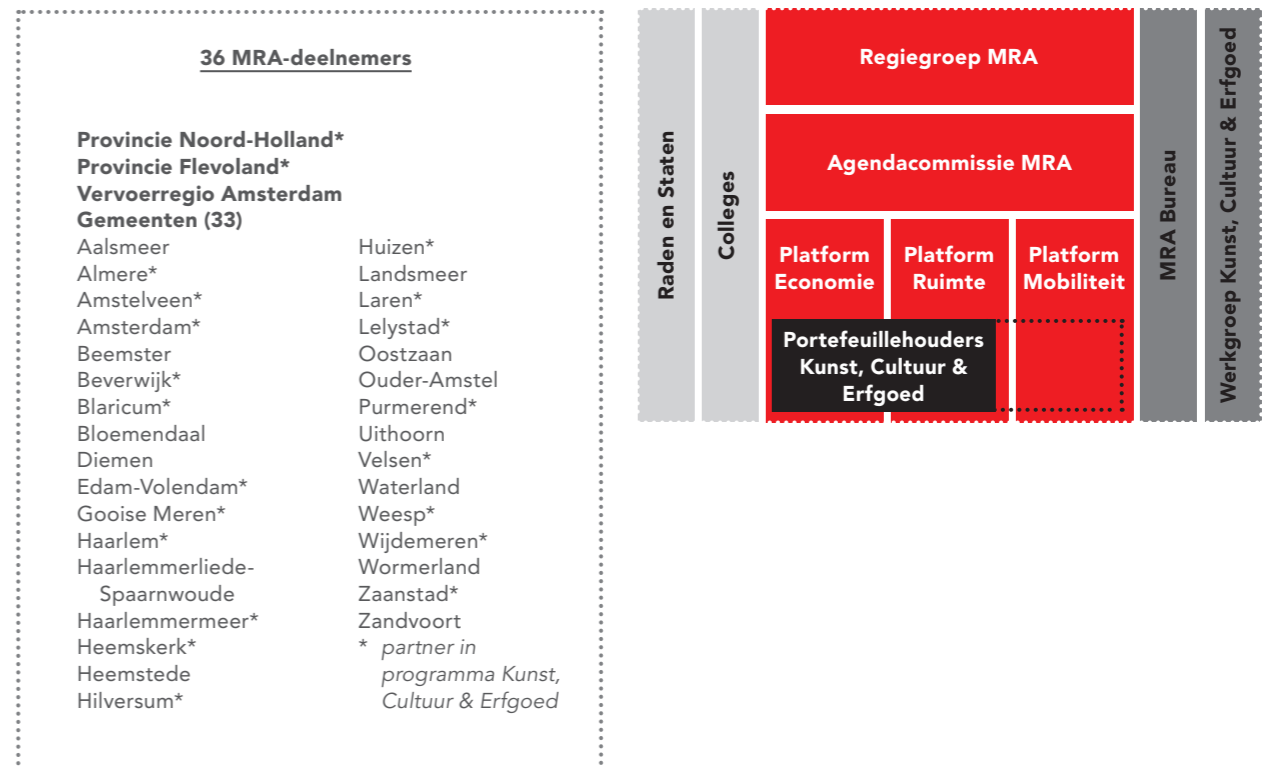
36 MRA-deelnemers

Provincie Noord-Holland*
Provincie Flevoland*
Vervoerregio Amsterdam
Gemeenten (33)

Aalsmeer
Almere*
Amstelveen*
Amsterdam*
Beemster
Beverwijk*
Blaricum*
Bloemendaal
Diemen
Edam-Volendam*
Gooise Meren*
Haarlem*
Haarlemmerliede-Spaarnwoude
Haarlemmermeer*
Heemskerk*
Heemstede
Hilversum*

Huizen*
Landsmeer
Laren*
Lelystad*
Oostzaan
Ouder-Amstel
Purmerend*
Uithoorn
Velsen*
Waterland
Weesp*
Wijdemeren*
Wormerland
Zaanstad*
Zandvoort
* partner in programma Kunst, Cultuur & Erfgoed

Raden en Staten

Colleges

Regiegroep MRA

Agendacommissie MRA

Platform Economie

Platform Ruimte

Platform Mobiliteit

Portefeuillehouders Kunst, Cultuur & Erfgoed

MRA Bureau

Werkgroep Kunst, Cultuur & Erfgoed